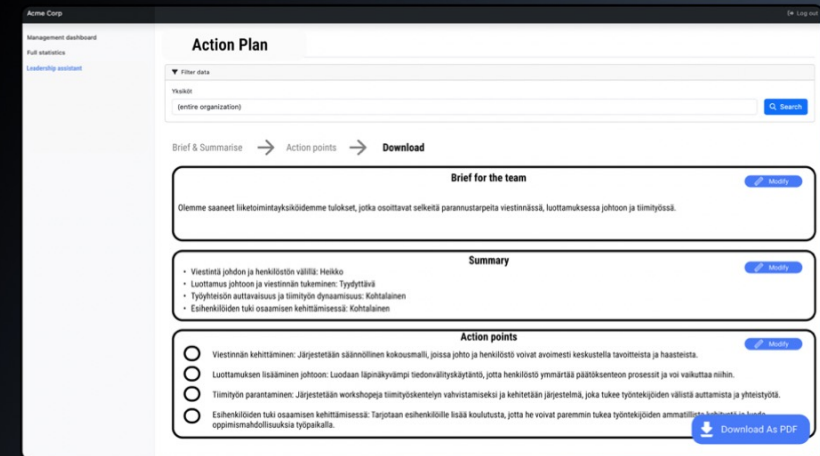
Acme Corp

Log out

Management dashboard

Full statistics

Leadership assistant

Action Plan

Filter data

Yksiköt

(entire organization)

Search

Brief & Summarise → Action points → Download

Brief for the team

Modify

Olemme saaneet liiketoimintayksiköidemme tulokset, jotka osoittavat selkeitä parannustarpeita viestinnässä, luottamuksessa johtoon ja tiimityössä.

Summary

Modify

- Viestintä johdon ja henkilöstön välillä: Heikko
- Luottamus johtoon ja viestinnän tukeminen: Tyydyttävä
- Työyhteisön auttavaisuus ja tiimityön dynaamisuus: Kohtalainen
- Esihenkilöiden tuki osaamisen kehittämisessä: Kohtalainen

Action points

Modify

Viestinnän kehittäminen: Järjestetään säännöllinen kokousmalli, joissa johto ja henkilöstö voivat avoimesti keskustella tavoitteista ja haasteista.

Luottamuksen lisääminen johtoon: Luodaan läpinäkyvämpi tiedonvälityskäytäntö, jotta henkilöstö ymmärtää päätöksenteon prosessit ja voi vaikuttaa niihin.

Tiimityön parantaminen: Järjestetään workshopeja tiimityöskentelyn vahvistamiseksi ja kehitetään järjestelmä, joka tukee työntekijöiden välistä auttamista ja yhteistyötä.

Esihenkilöiden tuki osaamisen kehittämisessä: Tarjotaan esihenkilöille lisää koulutusta, jotta he voivat paremmin tukea työntekijöiden ammatillista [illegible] oppimismahdollisuuksia työpaikalla.

Download As PDF